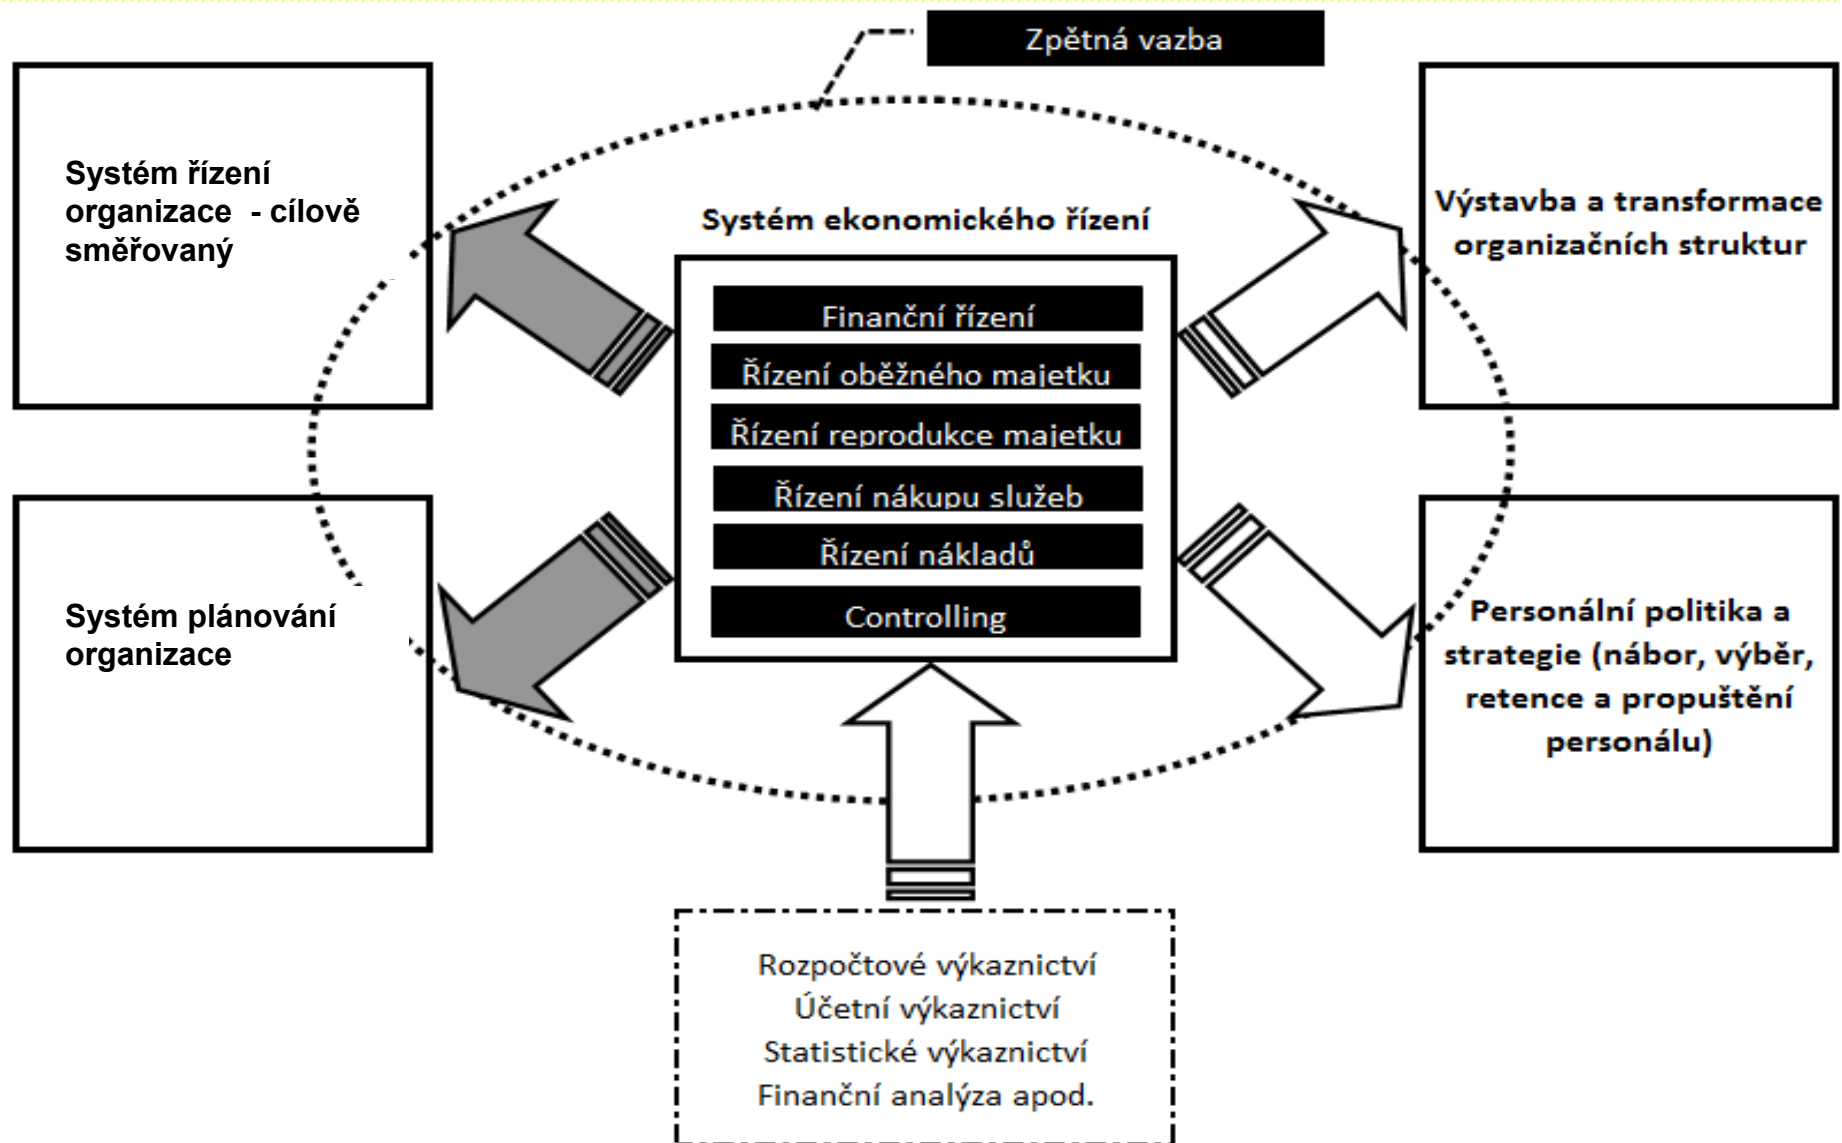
Zpětná vazba

Systém řízení organizace - cílově směřovaný

Systém ekonomického řízení

Finanční řízení
Řízení oběžného majetku
Řízení reprodukce majetku
Řízení nákupu služeb
Řízení nákladů
Controlling

Výstavba a transformace organizačních struktur

Systém plánování organizace

Personální politika a strategie (nábor, výběr, retence a propuštění personálu)

Rozpočtové výkaznictví
Účetní výkaznictví
Statistické výkaznictví
Finanční analýza apod.